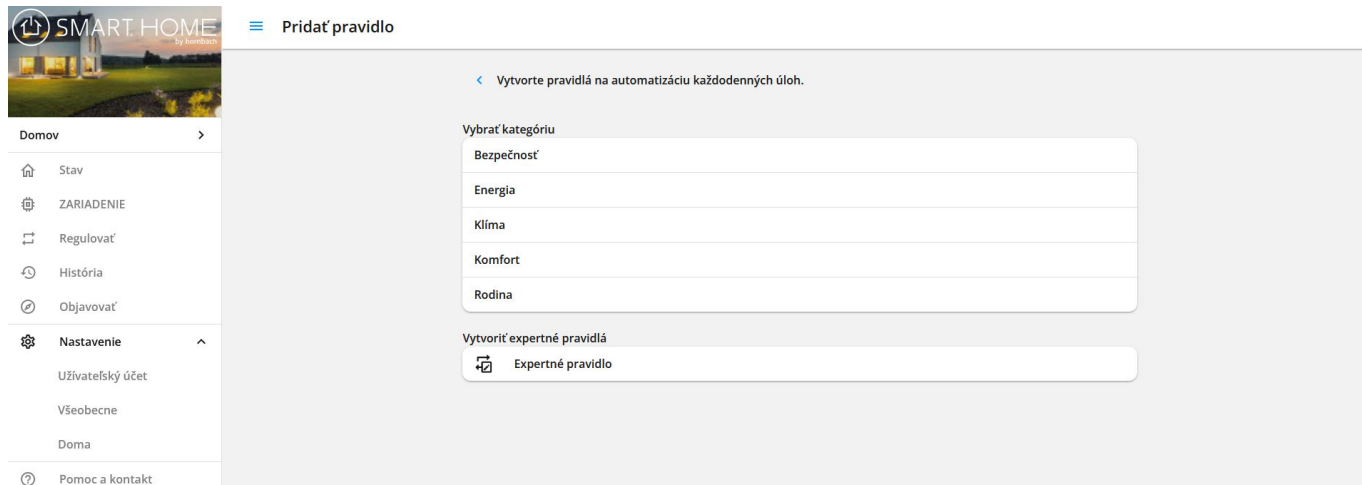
SMART HOME
by hornbach

Pridať pravidlo

Domov

Stav

ZARIADENIE

Regulovať

História

Objavovať

Nastavenie

Užívateľský účet

Všeobecne

Doma

Pomoc a kontakt

Vytvorte pravidlá na automatizáciu každodenných úloh.

Vybrať kategóriu

Bezpečnosť

Energia

Klíma

Komfort

Rodina

Vytvoriť expertné pravidlá

Expertné pravidlo